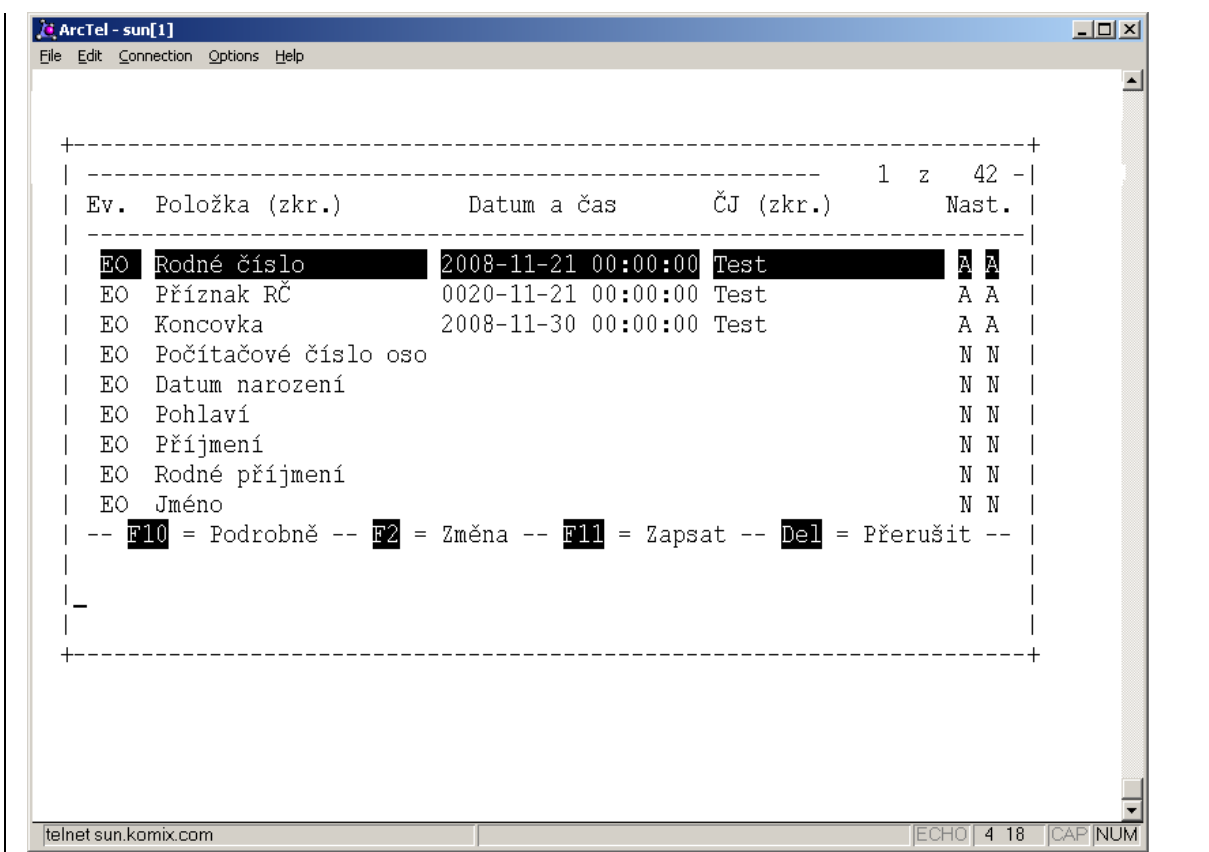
ArcTel - sun[1]

File Edit Connection Options Help

1 z 42

| Ev. | Položka (zkr.) | Datum a čas | ČJ (zkr.) | Nast. |
|---|---|---|---|---|
| EO | Rodné číslo | 2008-11-21 00:00:00 | Test | A A |
| EO | Příznak RČ | 0020-11-21 00:00:00 | Test | A A |
| EO | Koncovka | 2008-11-30 00:00:00 | Test | A A |
| EO | Počítačové číslo oso | | | N N |
| EO | Datum narození | | | N N |
| EO | Pohlaví | | | N N |
| EO | Příjmení | | | N N |
| EO | Rodné příjmení | | | N N |
| EO | Jméno | | | N N |

-- F10 = Podrobně -- F2 = Změna -- F11 = Zapsat -- Del = Přerušit --

telnet sun.komix.com ECHO 4 18 CAP NUM